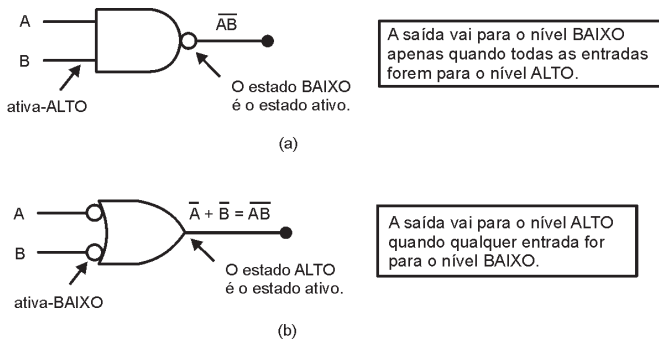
A

B

$\overline{AB}$

ativa-ALTO

O estado BAIXO é o estado ativo.

A saída vai para o nível BAIXO apenas quando todas as entradas forem para o nível ALTO.

(a)

A

B

$\overline{A} + \overline{B} = \overline{AB}$

ativa-BAIXO

O estado ALTO é o estado ativo.

A saída vai para o nível ALTO quando qualquer entrada for para o nível BAIXO.

(b)